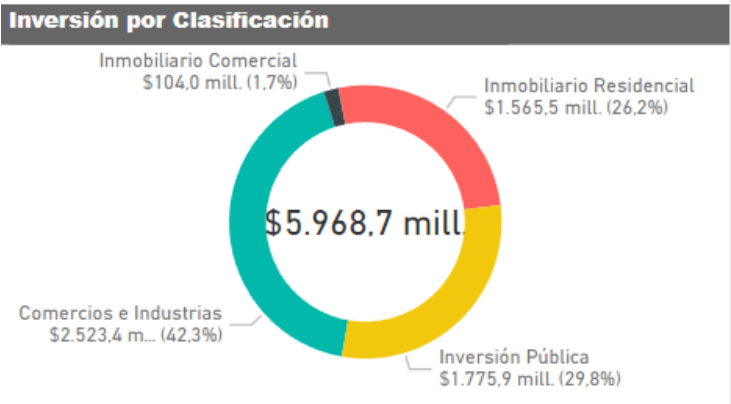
Inversión por Clasificación

Inmobiliario Comercial
$104,0 mill. (1,7%)

Inmobiliario Residencial
$1.565,5 mill. (26,2%)

$5.968,7 mill.

Comercios e Industrias
$2.523,4 m... (42,3%)

Inversión Pública
$1.775,9 mill. (29,8%)